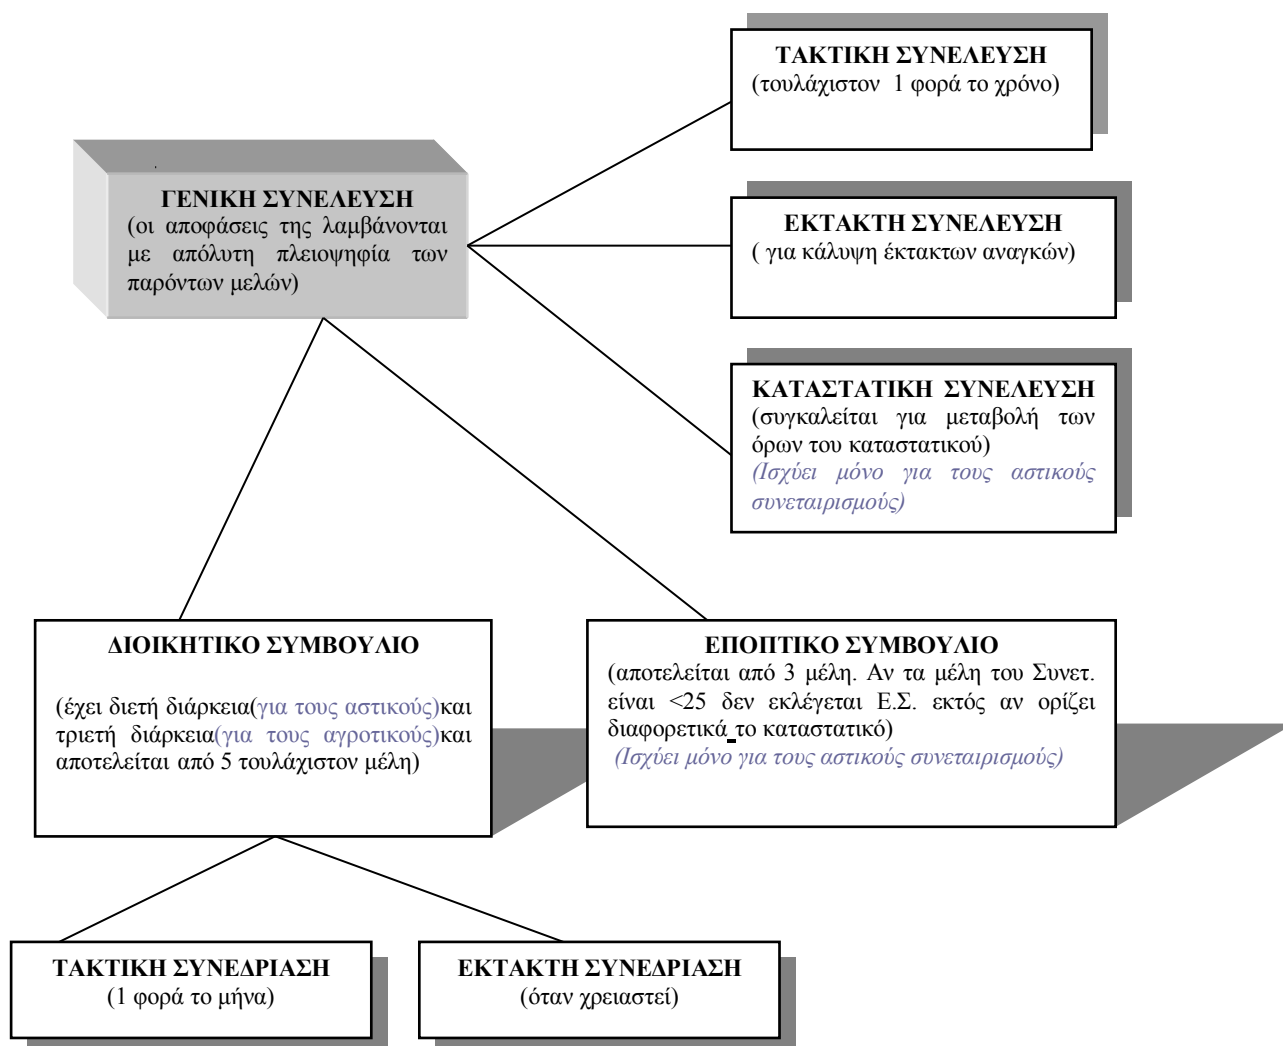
ΓΕΝΙΚΗ ΣΥΝΕΛΕΥΣΗ
(οι αποφάσεις της λαμβάνονται με απόλυτη πλειοψηφία των παρόντων μελών)

ΤΑΚΤΙΚΗ ΣΥΝΕΛΕΥΣΗ
(τουλάχιστον 1 φορά το χρόνο)

ΕΚΤΑΚΤΗ ΣΥΝΕΛΕΥΣΗ
( για κάλυψη έκτακτων αναγκών)

ΚΑΤΑΣΤΑΤΙΚΗ ΣΥΝΕΛΕΥΣΗ
(συγκαλείται για μεταβολή των όρων του καταστατικού)
(Ισχύει μόνο για τους αστικούς συνεταιρισμούς)

ΔΙΟΙΚΗΤΙΚΟ ΣΥΜΒΟΥΛΙΟ

(έχει διετή διάρκεια(για τους αστικούς)και τριετή διάρκεια(για τους αγροτικούς)και αποτελείται από 5 τουλάχιστον μέλη)

ΕΠΟΠΤΙΚΟ ΣΥΜΒΟΥΛΙΟ
(αποτελείται από 3 μέλη. Αν τα μέλη του Συνετ. είναι <25 δεν εκλέγεται Ε.Σ. εκτός αν ορίζει διαφορετικά το καταστατικό)
(Ισχύει μόνο για τους αστικούς συνεταιρισμούς)

ΤΑΚΤΙΚΗ ΣΥΝΕΔΡΙΑΣΗ
(1 φορά το μήνα)

ΕΚΤΑΚΤΗ ΣΥΝΕΔΡΙΑΣΗ
(όταν χρειαστεί)